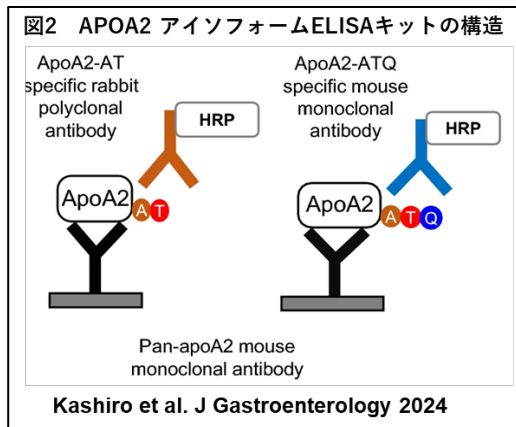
図2　APOA2 アイソフォームELISAキットの構造

ApoA2-AT specific rabbit polyclonal antibody

HRP

ApoA2

A T

ApoA2-ATQ specific mouse monoclonal antibody

HRP

ApoA2

A T Q

Pan-apoA2 mouse monoclonal antibody

Kashiro et al. J Gastroenterology 2024